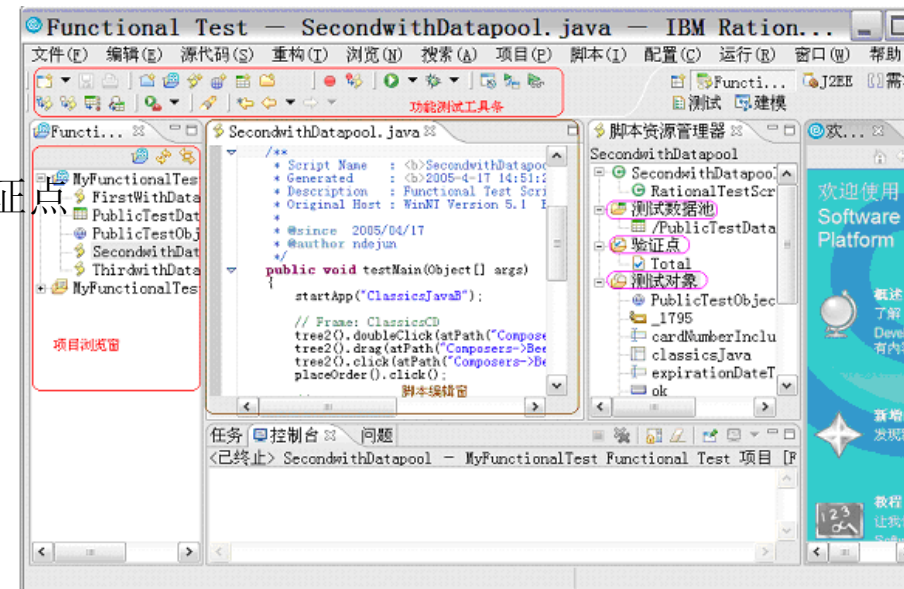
Functional Test — SecondwithDatapool.java — IBM Ration...

文件(F) 编辑(E) 源代码(S) 重构(T) 浏览(N) 搜索(A) 项目(P) 脚本(I) 配置(C) 运行(R) 窗口(W) 帮助

功能测试工具条

Functi... J2EE 需
测试 建模

Functi...

正点

MyFunctionalTest
FirstWithData
PublicTestDat
PublicTestObj
SecondwithDat
ThirdwithData
MyFunctionalTes

项目浏览窗

SecondwithDatapool.java

/**
* Script Name : <b>SecondwithDatapool
* Generated : <b>2005-4-17 14:51:2
* Description : Functional Test Scri
* Original Host : WinNT Version 5.1 B
*
* @since 2005/04/17
* @author ndejun
*/
public void testMain(Object[] args)
{
startApp("ClassicsJavaB");

// Frame: ClassicsCD
tree2().doubleClick(atPath("Compose
tree2().drag(atPath("Composers->Bee
tree2().click(atPath("Composers->Be
placeOrder().click();

脚本编辑窗

脚本资源管理器

SecondwithDatapool
SecondwithDatapool
RationalTestScr
测试数据池
/PublicTestData
验证点
Total
测试对象
PublicTestObjec
_1795
cardNumberInclu
classicsJava
expirationDateT
ok

欢...

欢迎使用
Software
Platform

概述
了解
Deve
有内

新增
发现

教程
让我

任务 控制台 问题

<已终止> SecondwithDatapool — MyFunctionalTest Functional Test 项目 [F